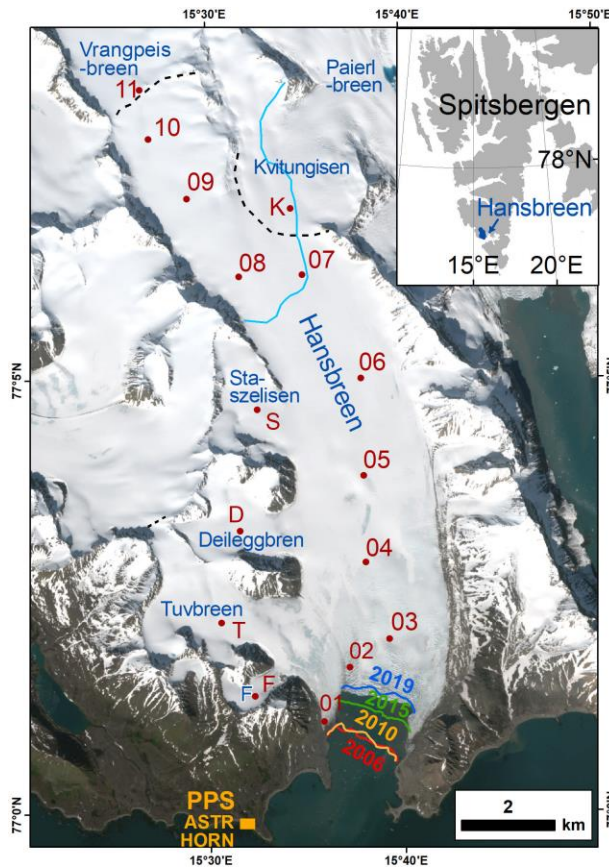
15°30'E
15°40'E
15°50'E

Vrangpeis
-breen
Paierl
-breen
11
10
Kvitungisen
09
K
08
07
Hansbreen
06
Sta-
szelisen
S
05
D
Deileggbren
04
Tuvbreen
T
03
02
2019
F
F
01
2015
2010
2006
PPS
ASTR
HORN

Spitsbergen
78°N
Hansbreen
15°E
20°E

77°5'N
77°0'N
2
km
15°30'E
15°40'E